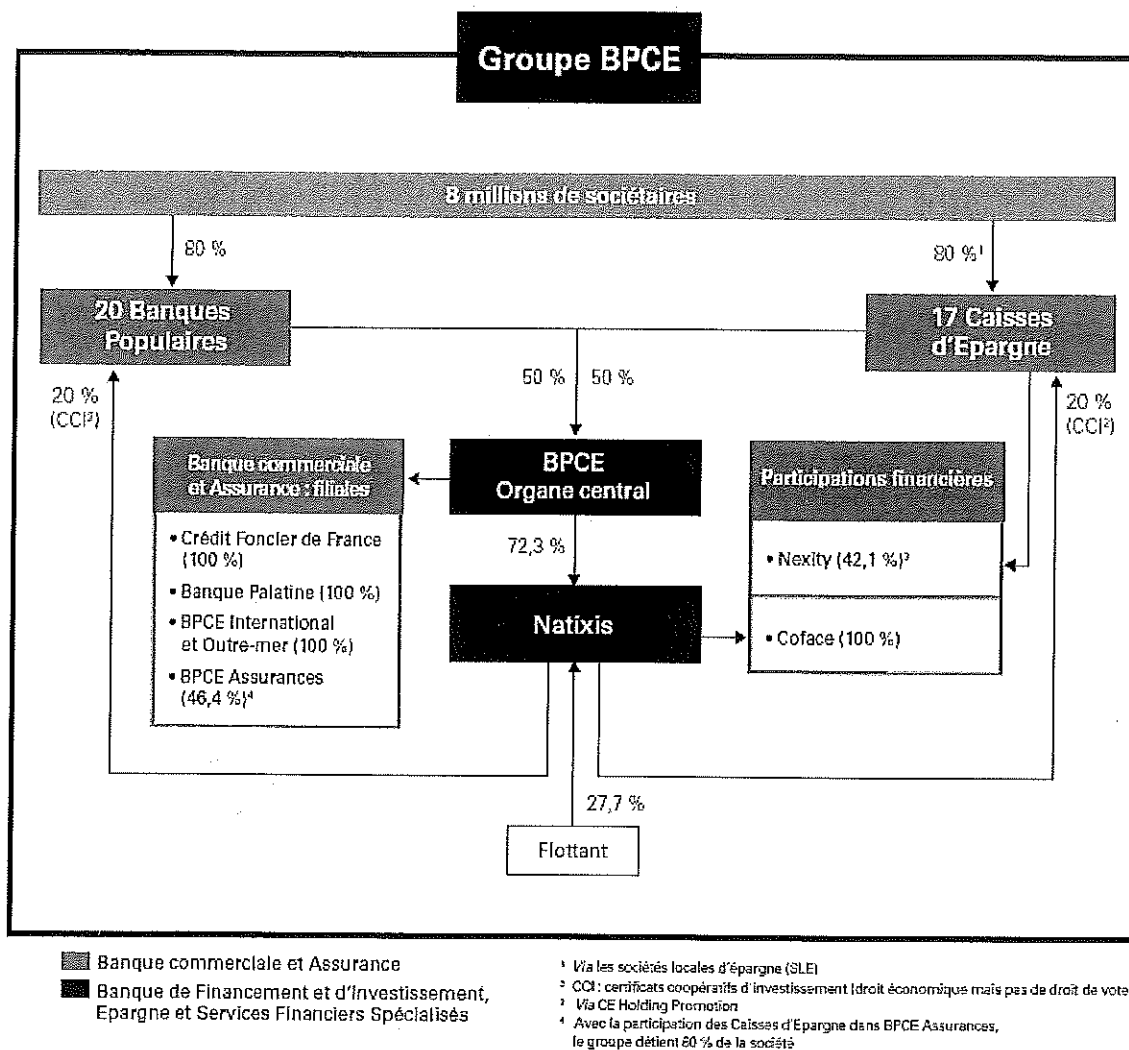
Groupe BPCE

8 millions de sociétaires

80 %

80 %¹

20 Banques Populaires

17 Caisses d'Epargne

50 % 50 %

20 % (CCI²)

20 % (CCI²)

Banque commerciale et Assurance : filiales

• Crédit Foncier de France (100 %)
• Banque Palatine (100 %)
• BPCE International et Outre-mer (100 %)
• BPCE Assurances (46,4 %)⁴

BPCE Organe central

72,3 %

Natixis

Participations financières

• Nexity (42,1 %)³

• Coface (100 %)

27,7 %

Flottant

Banque commerciale et Assurance

Banque de Financement et d'Investissement, Epargne et Services Financiers Spécialisés

¹ Via les sociétés locales d'épargne (SLE)
² CCI : certificats coopératifs d'investissement (droit économique mais pas de droit de vote
³ Via CE Holding Promotion
⁴ Avec la participation des Caisses d'Epargne dans BPCE Assurances, le groupe détient 60 % de la société